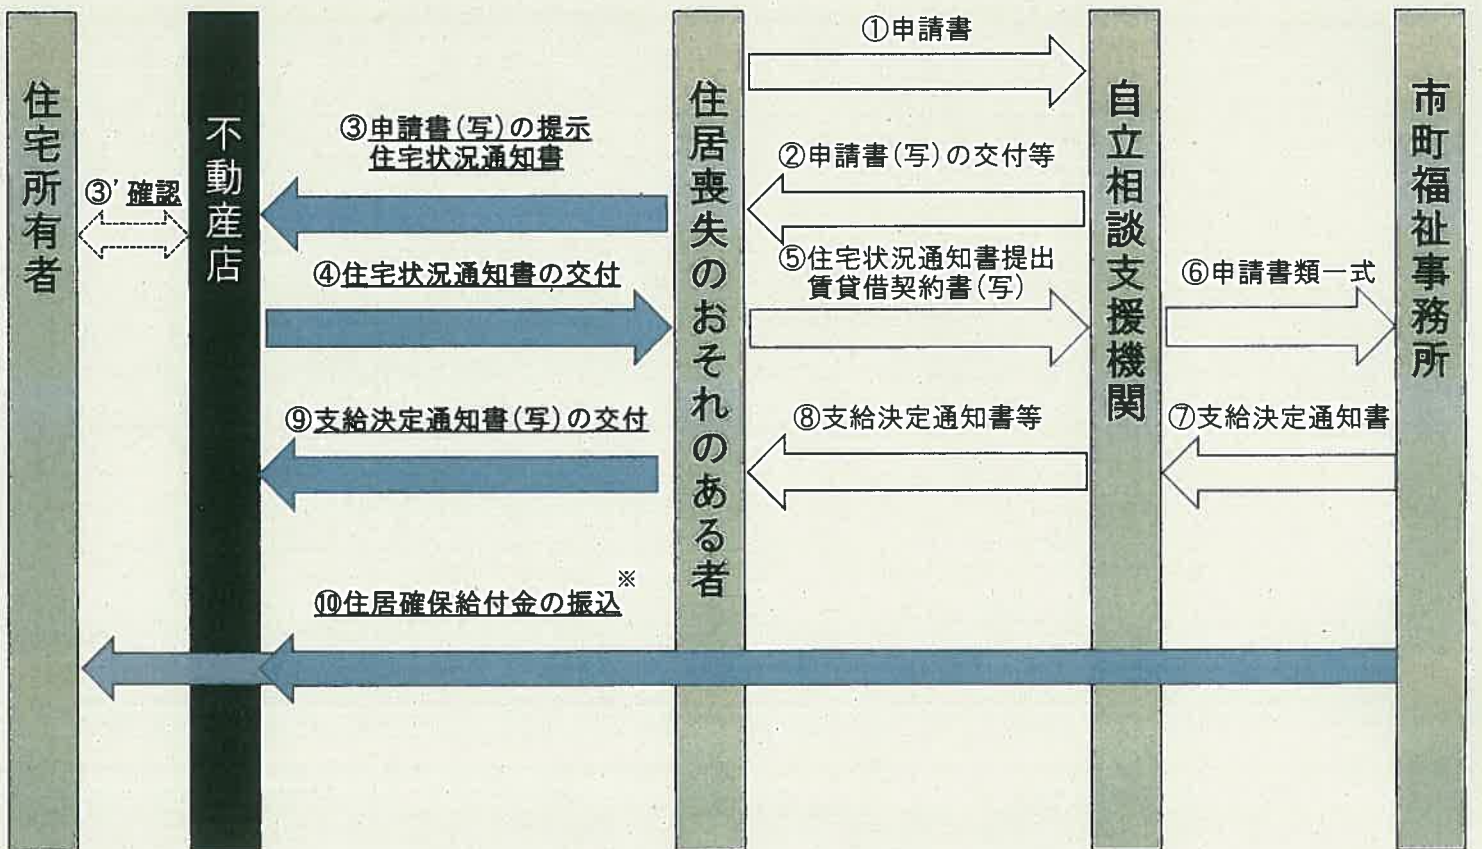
住宅所有者

不動産店

住居喪失のおそれのある者

自立相談支援機関

市町福祉事務所

①申請書

②申請書(写)の交付等

③申請書(写)の提示
住宅状況通知書

③' 確認

④住宅状況通知書の交付

⑤住宅状況通知書提出
賃貸借契約書(写)

⑥申請書類一式

⑦支給決定通知書

⑧支給決定通知書等

⑨支給決定通知書(写)の交付

⑩住居確保給付金の振込※